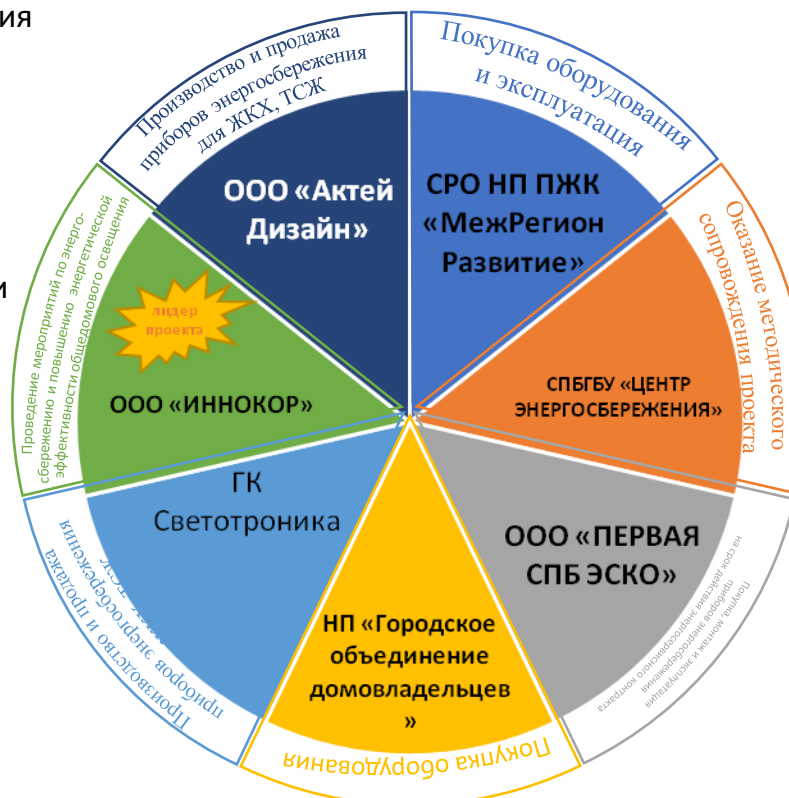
ация

и

Производство и продажа приборов энергосбережения для ЖКХ, ТСЖ

ООО «Актей Дизайн»

Покупка оборудования и эксплуатация

СРО НП ПЖК «МежРегион Развитие»

Оказание методического сопровождения проекта

СПБГБУ «ЦЕНТР ЭНЕРГОСБЕРЕЖЕНИЯ»

Проведение мероприятий по энергосбережению и повышению энергетической эффективности общедомового освещения

лидер проекта

ООО «ИННОКОР»

ГК Светотроника

Производство и продажа приборов энергосбережения

ООО «ПЕРВАЯ СПБ ЭСКО»

Покупка, монтаж и эксплуатация приборов энергосбережения на срок действия энергосервисного контракта

НП «Городское объединение домовладельцев »

Покупка оборудования